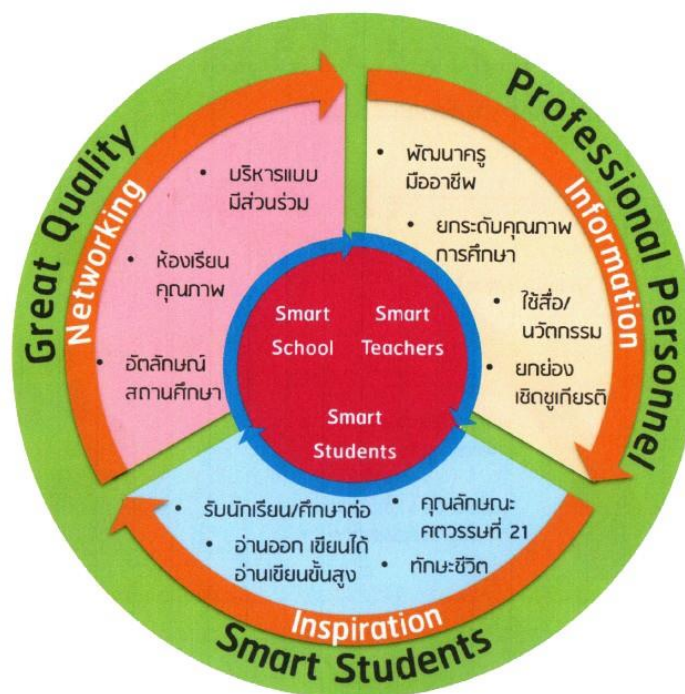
Great Quality

Professional Personnel

Smart Students

Networking

Information

Inspiration

• บริหารแบบมีส่วนร่วม

• ห้องเรียนคุณภาพ

• อัตลักษณ์สถานศึกษา

• พัฒนาครูมืออาชีพ

• ยกระดับคุณภาพการศึกษา

• ใช้สื่อ/นวัตกรรม

• ยกย่องเชิดชูเกียรติ

• รับนักเรียน/ศึกษาต่อ

• อ่านออก เขียนได้ อ่านเขียนขั้นสูง

• คุณลักษณะศตวรรษที่ 21

• ทักษะชีวิต

Smart School

Smart Teachers

Smart Students